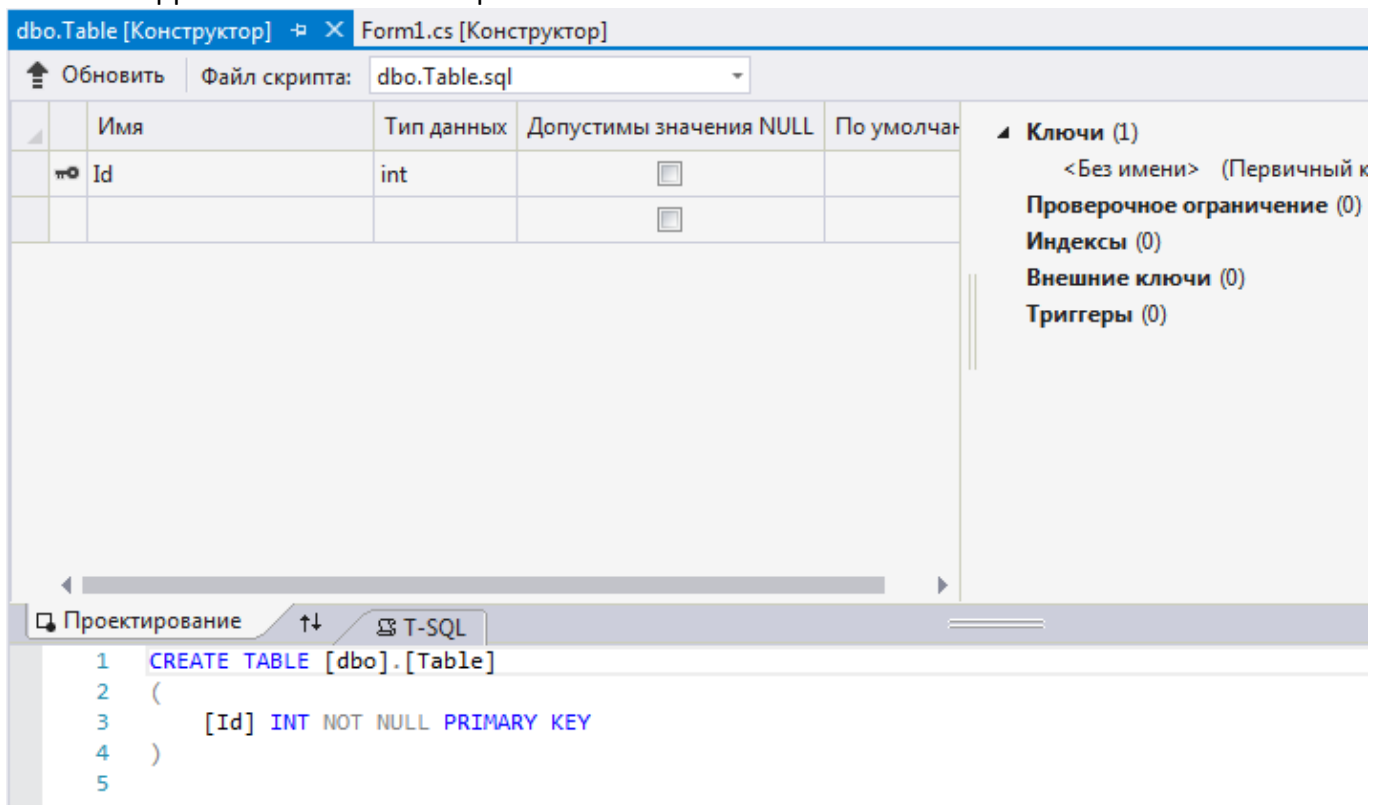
dbo.Table [Конструктор] Form1.cs [Конструктор]

Обновить Файл скрипта: dbo.Table.sql

| | Имя | Тип данных | Допустимы значения NULL | По умолчан |
|---|---|---|---|---|
| | Id | int | | |
| | | | | |

Ключи (1)
<Без имени> (Первичный к
Проверочное ограничение (0)
Индексы (0)
Внешние ключи (0)
Триггеры (0)

Проектирование T-SQL

1 CREATE TABLE [dbo].[Table]
2 (
3 [Id] INT NOT NULL PRIMARY KEY
4 )
5